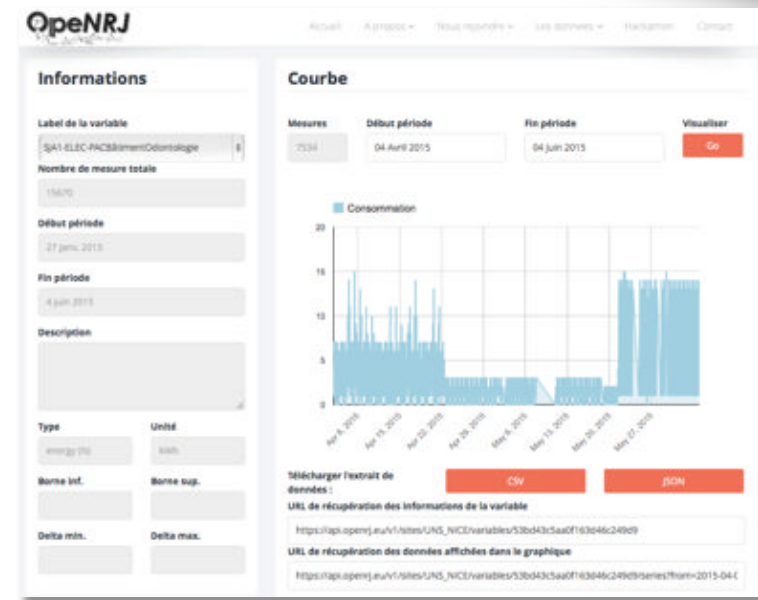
OpeNRJ

Accueil | A propos | Nous rejoindre | Les données | Hackathon | Contact

Informations

Label de la variable

SJA1-ELEC-PACBâtimentOdontologie

Nombre de mesure totale

15670

Début période

27 janv. 2015

Fin période

4 juin 2015

Description

Type

energy (hi)

Unité

kWh

Borne inf.

Borne sup.

Delta min.

Delta max.

Courbe

Mesures

7534

Début période

04 Avril 2015

Fin période

04 Juin 2015

Visualiser

Go

Consommation

20

15

10

5

0

Apr 8, 2015

Apr 15, 2015

Apr 22, 2015

Apr 29, 2015

May 6, 2015

May 13, 2015

May 20, 2015

May 27, 2015

Télécharger l'extrait de données :

CSV

JSON

URL de récupération des informations de la variable

https://api.openrj.eu/v1/sites/UNS_NICE/variables/53bd43c5aa0f163d46c249d9

URL de récupération des données affichées dans le graphique

https://api.openrj.eu/v1/sites/UNS_NICE/variables/53bd43c5aa0f163d46c249d9/series?from=2015-04-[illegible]